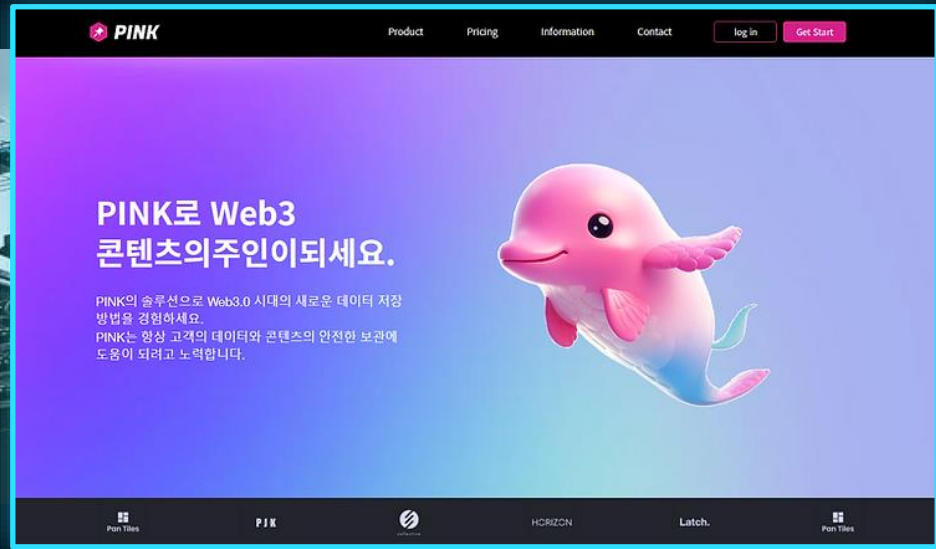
PINK

Product Pricing Information Contact

log in Get Start

PINK로 Web3
콘텐츠의주인이되세요.

PINK의 솔루션으로 Web3.0 시대의 새로운 데이터 저장 방법을 경험하세요.
PINK는 항상 고객의 데이터와 콘텐츠의 안전한 보관에 도움이 되려고 노력합니다.

Pan Tiles
PJK
collective
HORIZON
Latch.
Pan Tiles